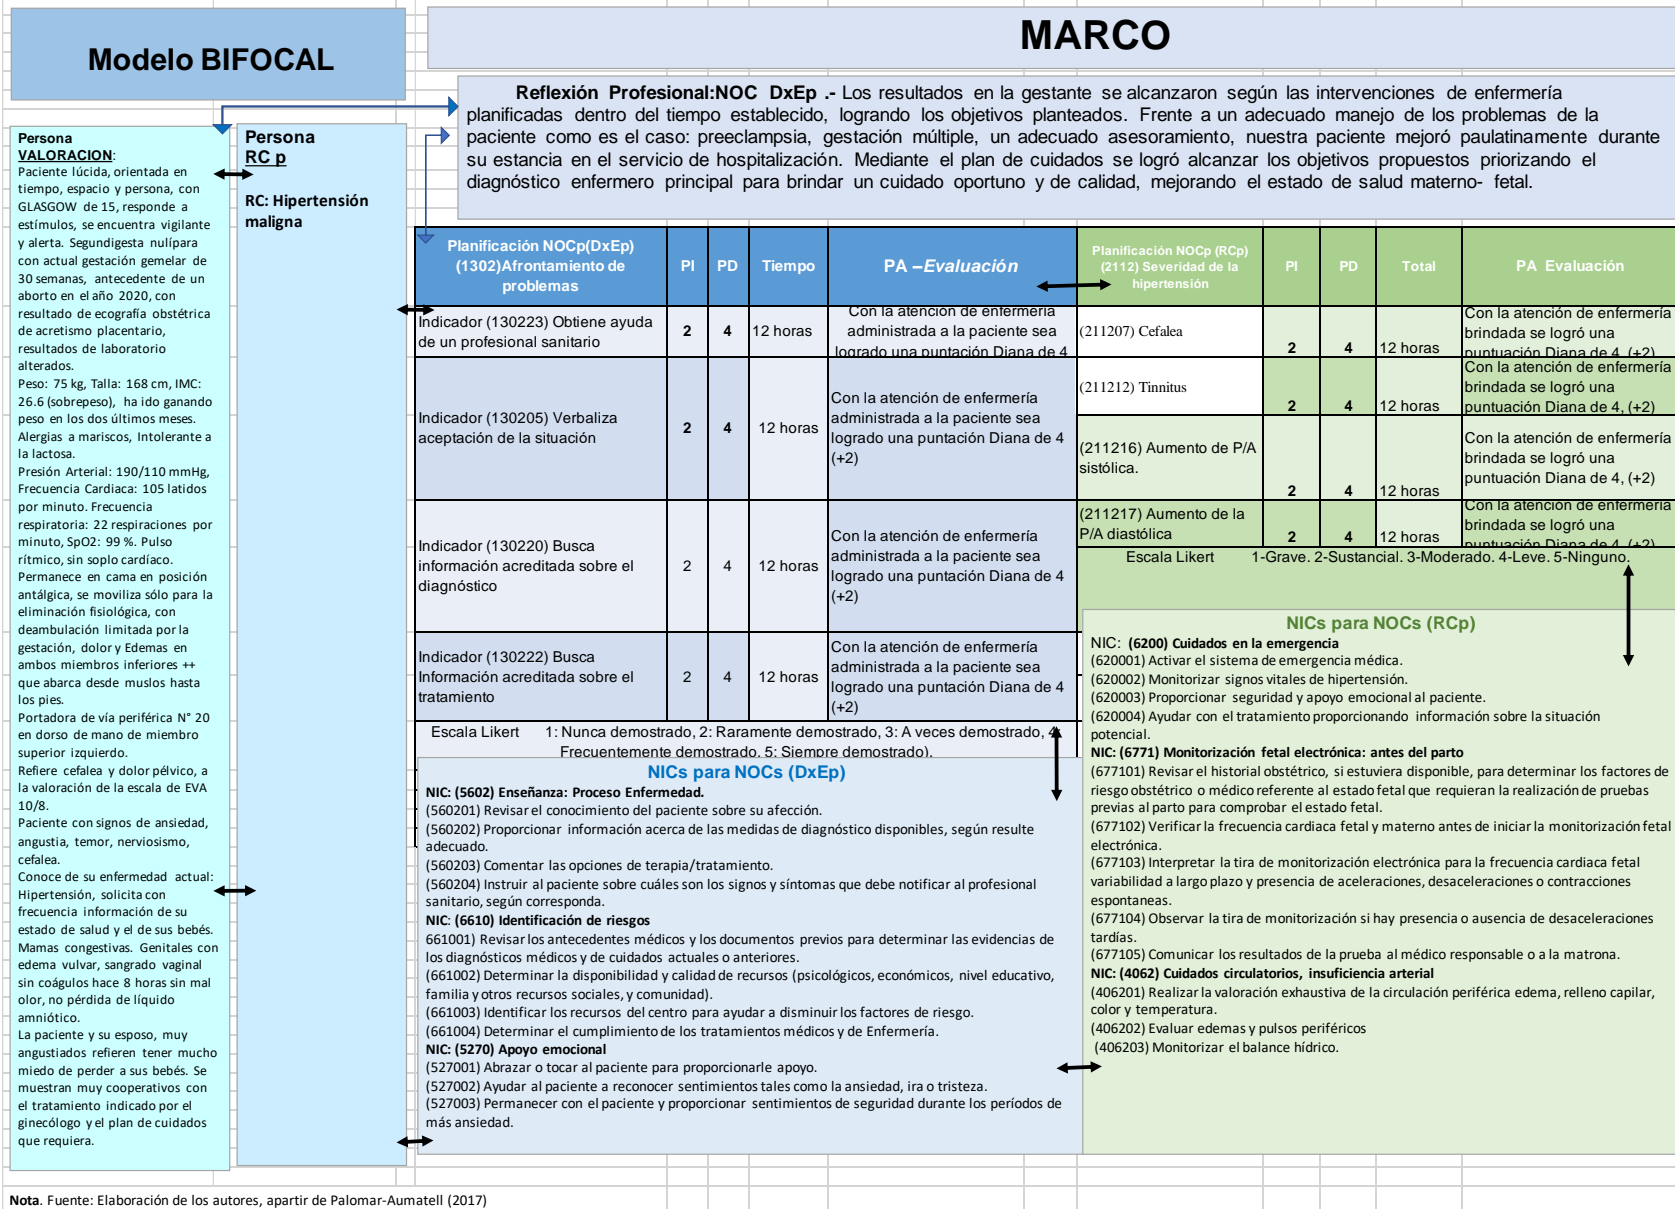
Modelo BIFOCAL

MARCO

Reflexión Profesional:NOC DxEp .- Los resultados en la gestante se alcanzaron según las intervenciones de enfermería planificadas dentro del tiempo establecido, logrando los objetivos planteados. Frente a un adecuado manejo de los problemas de la paciente como es el caso: preeclampsia, gestación múltiple, un adecuado asesoramiento, nuestra paciente mejoró paulatinamente durante su estancia en el servicio de hospitalización. Mediante el plan de cuidados se logró alcanzar los objetivos propuestos priorizando el diagnóstico enfermero principal para brindar un cuidado oportuno y de calidad, mejorando el estado de salud materno- fetal.

Persona
VALORACION:
Paciente lúcida, orientada en tiempo, espacio y persona, con GLASGOW de 15, responde a estímulos, se encuentra vigilante y alerta. Segundigesta nulípara con actual gestación gemelar de 30 semanas, antecedente de un aborto en el año 2020, con resultado de ecografía obstétrica de acretismo placentario, resultados de laboratorio alterados.
Peso: 75 kg, Talla: 168 cm, IMC: 26.6 (sobrepeso), ha ido ganando peso en los dos últimos meses.
Alergias a mariscos, Intolerante a la lactosa.
Presión Arterial: 190/110 mmHg, Frecuencia Cardiaca: 105 latidos por minuto. Frecuencia respiratoria: 22 respiraciones por minuto, SpO2: 99 %. Pulso rítmico, sin soplo cardíaco.
Permanece en cama en posición antálgica, se moviliza sólo para la eliminación fisiológica, con deambulación limitada por la gestación, dolor y Edemas en ambos miembros inferiores ++ que abarca desde muslos hasta los pies.
Portadora de vía periférica N° 20 en dorso de mano de miembro superior izquierdo.
Refiere cefalea y dolor pélvico, a la valoración de la escala de EVA 10/8.
Paciente con signos de ansiedad, angustia, temor, nerviosismo, cefalea.
Conoce de su enfermedad actual: Hipertensión, solicita con frecuencia información de su estado de salud y el de sus bebés.
Mamas congestivas. Genitales con edema vulvar, sangrado vaginal sin coágulos hace 8 horas sin mal olor, no pérdida de líquido amniótico.
La paciente y su esposo, muy angustiados refieren tener mucho miedo de perder a sus bebés. Se muestran muy cooperativos con el tratamiento indicado por el ginecólogo y el plan de cuidados que requiera.

Persona
RC p

RC: Hipertensión maligna

| Planificación NOCp(DxEp) (1302)Afrontamiento de problemas | PI | PD | Tiempo | PA –Evaluación |
|---|---|---|---|---|
| Indicador (130223) Obtiene ayuda de un profesional sanitario | 2 | 4 | 12 horas | Con la atención de enfermería administrada a la paciente sea logrado una puntación Diana de 4 |
| Indicador (130205) Verbaliza aceptación de la situación | 2 | 4 | 12 horas | Con la atención de enfermería administrada a la paciente sea logrado una puntación Diana de 4 (+2) |
| Indicador (130220) Busca información acreditada sobre el diagnóstico | 2 | 4 | 12 horas | Con la atención de enfermería administrada a la paciente sea logrado una puntación Diana de 4 (+2) |
| Indicador (130222) Busca Información acreditada sobre el tratamiento | 2 | 4 | 12 horas | Con la atención de enfermería administrada a la paciente sea logrado una puntación Diana de 4 (+2) |

Escala Likert 1: Nunca demostrado, 2: Raramente demostrado, 3: A veces demostrado, 4: Frecuentemente demostrado, 5: Siempre demostrado).

| Planificación NOCp (RCp) (2112) Severidad de la hipertensión | PI | PD | Total | PA Evaluación |
|---|---|---|---|---|
| (211207) Cefalea | 2 | 4 | 12 horas | Con la atención de enfermería brindada se logró una puntuación Diana de 4, (+2) |
| (211212) Tinnitus | 2 | 4 | 12 horas | Con la atención de enfermería brindada se logró una puntuación Diana de 4, (+2) |
| (211216) Aumento de P/A sistólica. | 2 | 4 | 12 horas | Con la atención de enfermería brindada se logró una puntuación Diana de 4, (+2) |
| (211217) Aumento de la P/A diastólica | 2 | 4 | 12 horas | Con la atención de enfermería brindada se logró una puntuación Diana de 4, (+2) |

Escala Likert 1-Grave. 2-Sustancial. 3-Moderado. 4-Leve. 5-Ninguno.

NICs para NOCs (DxEp)
NIC: (5602) Enseñanza: Proceso Enfermedad.
(560201) Revisar el conocimiento del paciente sobre su afección.
(560202) Proporcionar información acerca de las medidas de diagnóstico disponibles, según resulte adecuado.
(560203) Comentar las opciones de terapia/tratamiento.
(560204) Instruir al paciente sobre cuáles son los signos y síntomas que debe notificar al profesional sanitario, según corresponda.
NIC: (6610) Identificación de riesgos
661001) Revisar los antecedentes médicos y los documentos previos para determinar las evidencias de los diagnósticos médicos y de cuidados actuales o anteriores.
(661002) Determinar la disponibilidad y calidad de recursos (psicológicos, económicos, nivel educativo, familia y otros recursos sociales, y comunidad).
(661003) Identificar los recursos del centro para ayudar a disminuir los factores de riesgo.
(661004) Determinar el cumplimiento de los tratamientos médicos y de Enfermería.
NIC: (5270) Apoyo emocional
(527001) Abrazar o tocar al paciente para proporcionarle apoyo.
(527002) Ayudar al paciente a reconocer sentimientos tales como la ansiedad, ira o tristeza.
(527003) Permanecer con el paciente y proporcionar sentimientos de seguridad durante los períodos de más ansiedad.

NICs para NOCs (RCp)
NIC: (6200) Cuidados en la emergencia
(620001) Activar el sistema de emergencia médica.
(620002) Monitorizar signos vitales de hipertensión.
(620003) Proporcionar seguridad y apoyo emocional al paciente.
(620004) Ayudar con el tratamiento proporcionando información sobre la situación potencial.
NIC: (6771) Monitorización fetal electrónica: antes del parto
(677101) Revisar el historial obstétrico, si estuviera disponible, para determinar los factores de riesgo obstétrico o médico referente al estado fetal que requieran la realización de pruebas previas al parto para comprobar el estado fetal.
(677102) Verificar la frecuencia cardiaca fetal y materno antes de iniciar la monitorización fetal electrónica.
(677103) Interpretar la tira de monitorización electrónica para la frecuencia cardiaca fetal variabilidad a largo plazo y presencia de aceleraciones, desaceleraciones o contracciones espontaneas.
(677104) Observar la tira de monitorización si hay presencia o ausencia de desaceleraciones tardías.
(677105) Comunicar los resultados de la prueba al médico responsable o a la matrona.
NIC: (4062) Cuidados circulatorios, insuficiencia arterial
(406201) Realizar la valoración exhaustiva de la circulación periférica edema, relleno capilar, color y temperatura.
(406202) Evaluar edemas y pulsos periféricos
(406203) Monitorizar el balance hídrico.

Nota. Fuente: Elaboración de los autores, apartir de Palomar-Aumatell (2017)